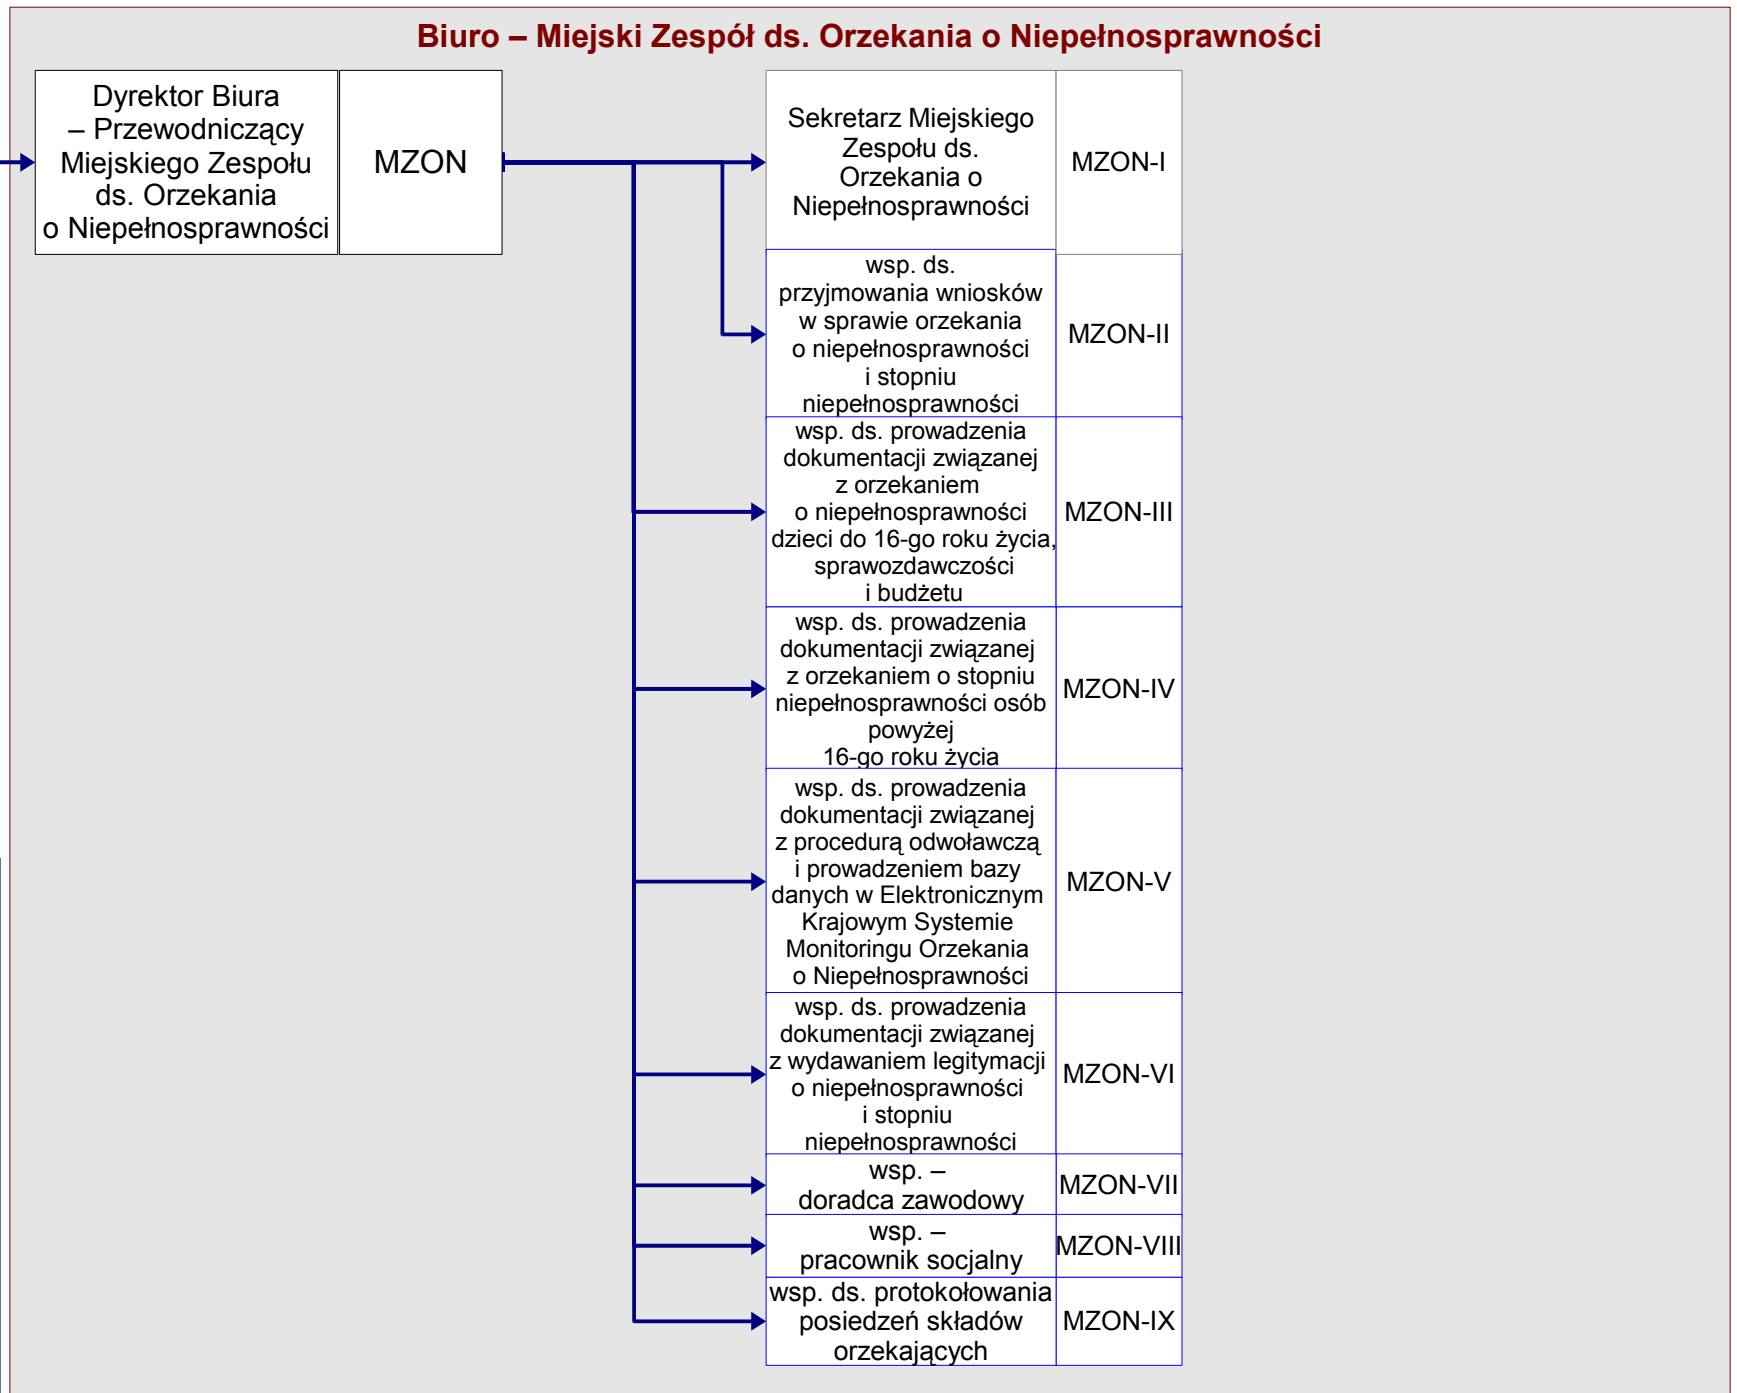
Biuro – Miejski Zespół ds. Orzekania o Niepełnosprawności

Dyrektor Biura – Przewodniczący Miejskiego Zespołu ds. Orzekania o Niepełnosprawności

MZON

Sekretarz Miejskiego Zespołu ds. Orzekania o Niepełnosprawności

MZON-I

wsp. ds. przyjmowania wniosków w sprawie orzekania o niepełnosprawności i stopniu niepełnosprawności

MZON-II

wsp. ds. prowadzenia dokumentacji związanej z orzekaniem o niepełnosprawności dzieci do 16-go roku życia, sprawozdawczości i budżetu

MZON-III

wsp. ds. prowadzenia dokumentacji związanej z orzekaniem o stopniu niepełnosprawności osób powyżej 16-go roku życia

MZON-IV

wsp. ds. prowadzenia dokumentacji związanej z procedurą odwoławczą i prowadzeniem bazy danych w Elektronicznym Krajowym Systemie Monitoringu Orzekania o Niepełnosprawności

MZON-V

wsp. ds. prowadzenia dokumentacji związanej z wydawaniem legitymacji o niepełnosprawności i stopniu niepełnosprawności

MZON-VI

wsp. – doradca zawodowy

MZON-VII

wsp. – pracownik socjalny

MZON-VIII

wsp. ds. protokołowania posiedzeń składów orzekających

MZON-IX